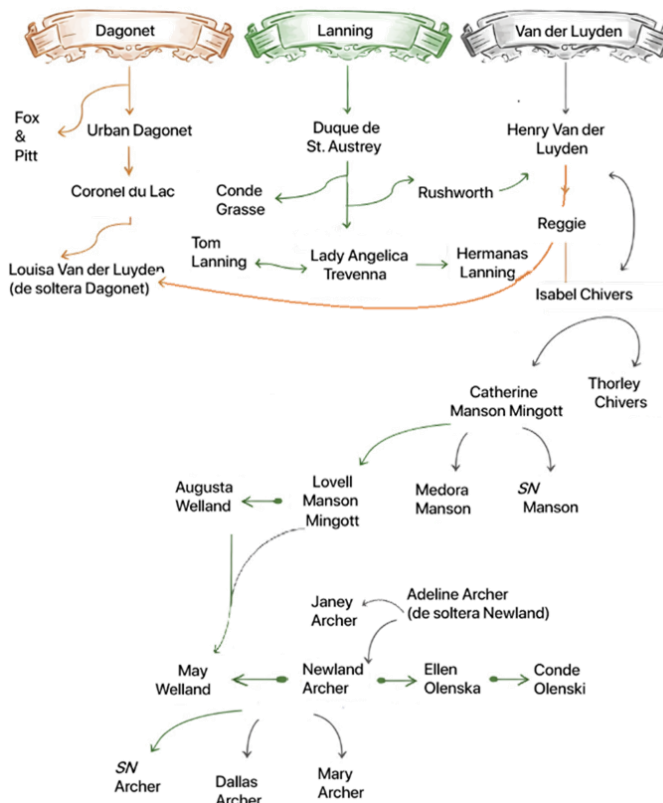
Dagonet

Lanning

Van der Luyden

Fox & Pitt

Urban Dagonet

Duque de St. Austrey

Henry Van der Luyden

Coronel du Lac

Conde Grasse

Rushworth

Reggie

Tom Lanning

Lady Angelica Trevenna

Hermanas Lanning

Louisa Van der Luyden (de soltera Dagonet)

Isabel Chivers

Catherine Manson Mingott

Thorley Chivers

Augusta Welland

Lovell Manson Mingott

Medora Manson

*SN* Manson

Janey Archer

Adeline Archer (de soltera Newland)

May Welland

Newland Archer

Ellen Olenska

Conde Olenski

*SN* Archer

Dallas Archer

Mary Archer